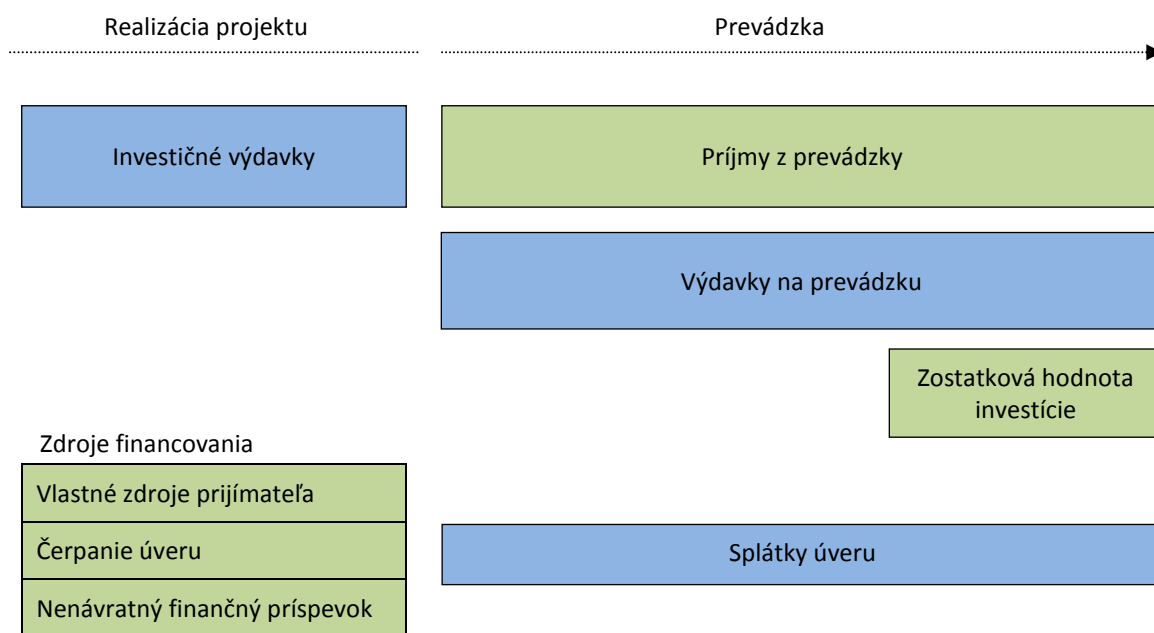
Realizácia projektu

Prevádzka

Investičné výdavky

Príjmy z prevádzky

Výdavky na prevádzku

Zostatková hodnota investície

Zdroje financovania

Vlastné zdroje prijímateľa

Čerpanie úveru

Nenávratný finančný príspevok

Splátky úveru